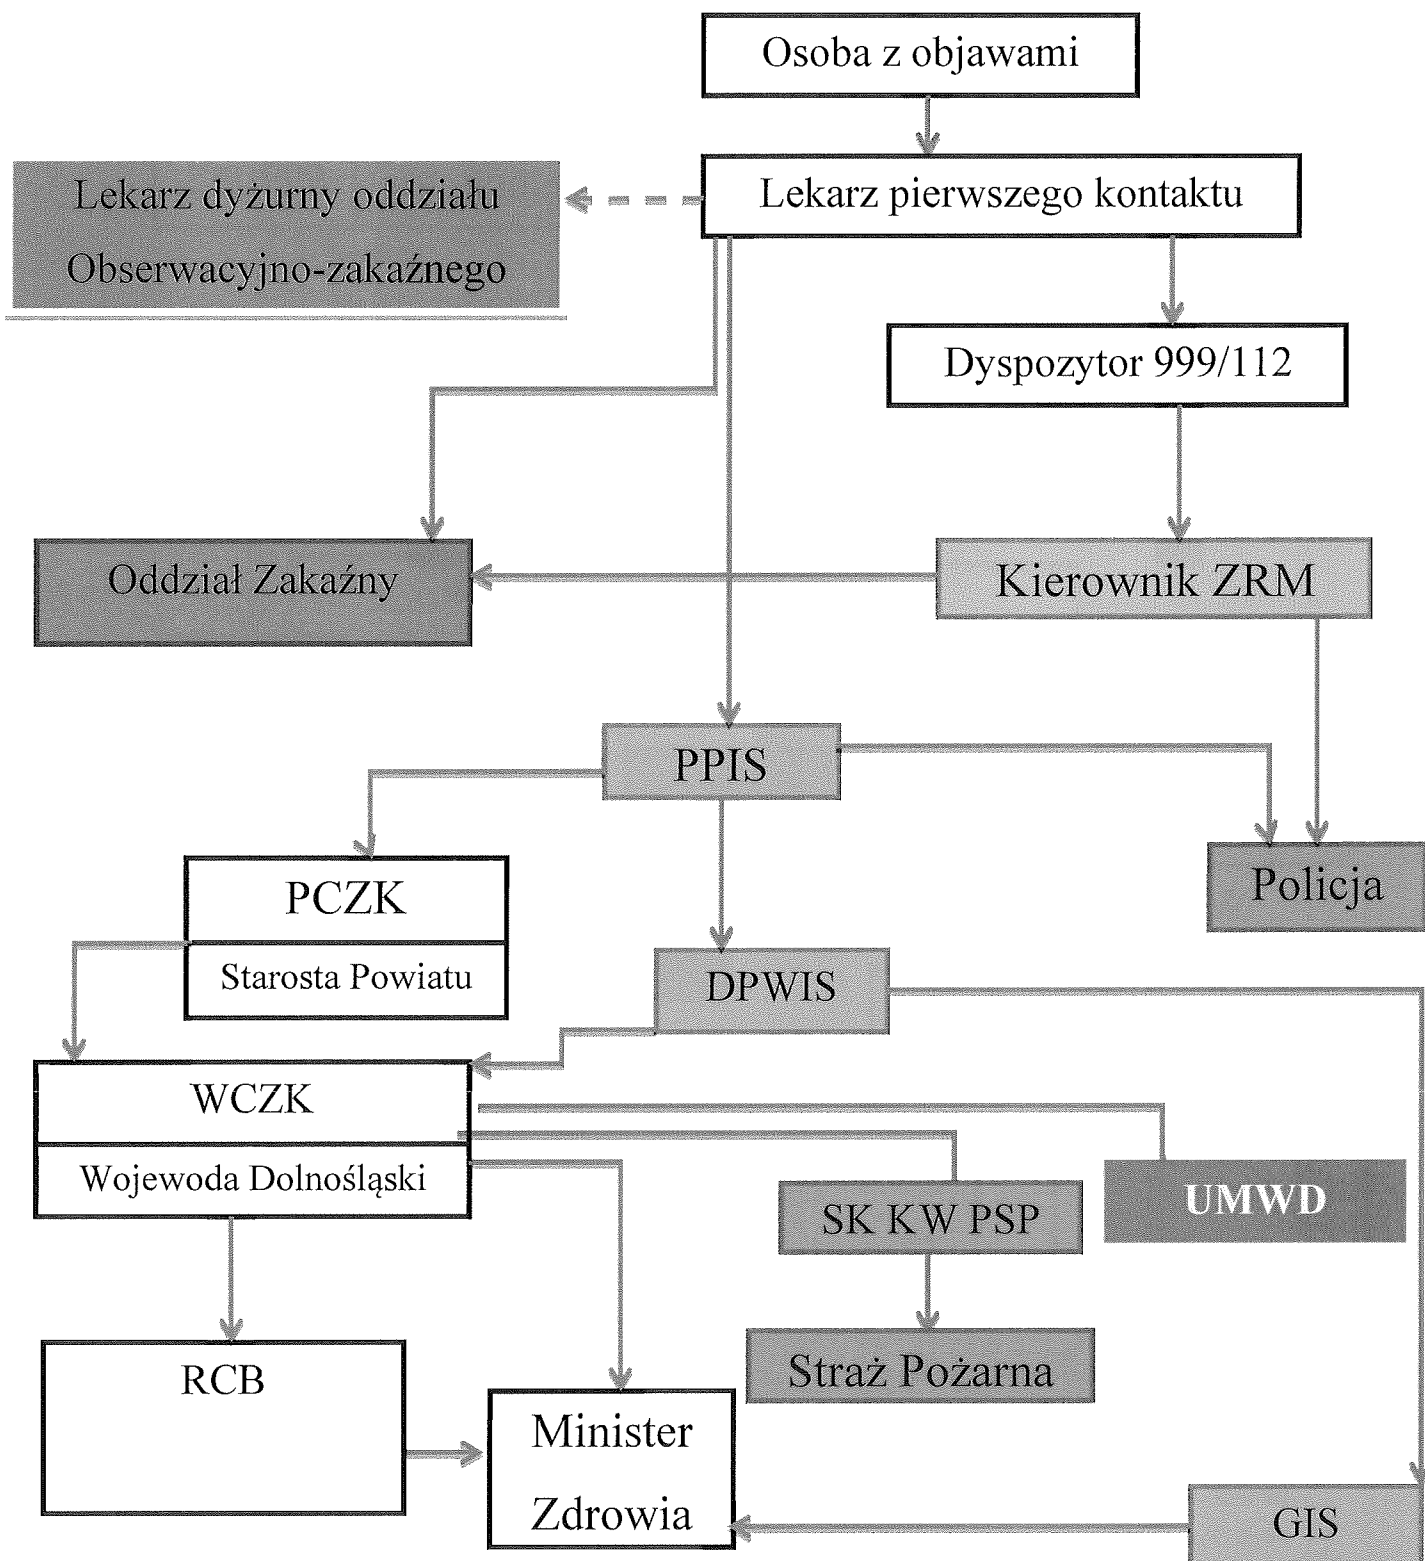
Osoba z objawami

Lekarz dyżurny oddziału Obserwacyjno-zakaźnego

Lekarz pierwszego kontaktu

Dyspozytor 999/112

Oddział Zakaźny

Kierownik ZRM

PPIS

Policja

PCZK

Starosta Powiatu

DPWIS

WCZK

Wojewoda Dolnośląski

UMWD

SK KW PSP

Straż Pożarna

RCB

Minister Zdrowia

GIS